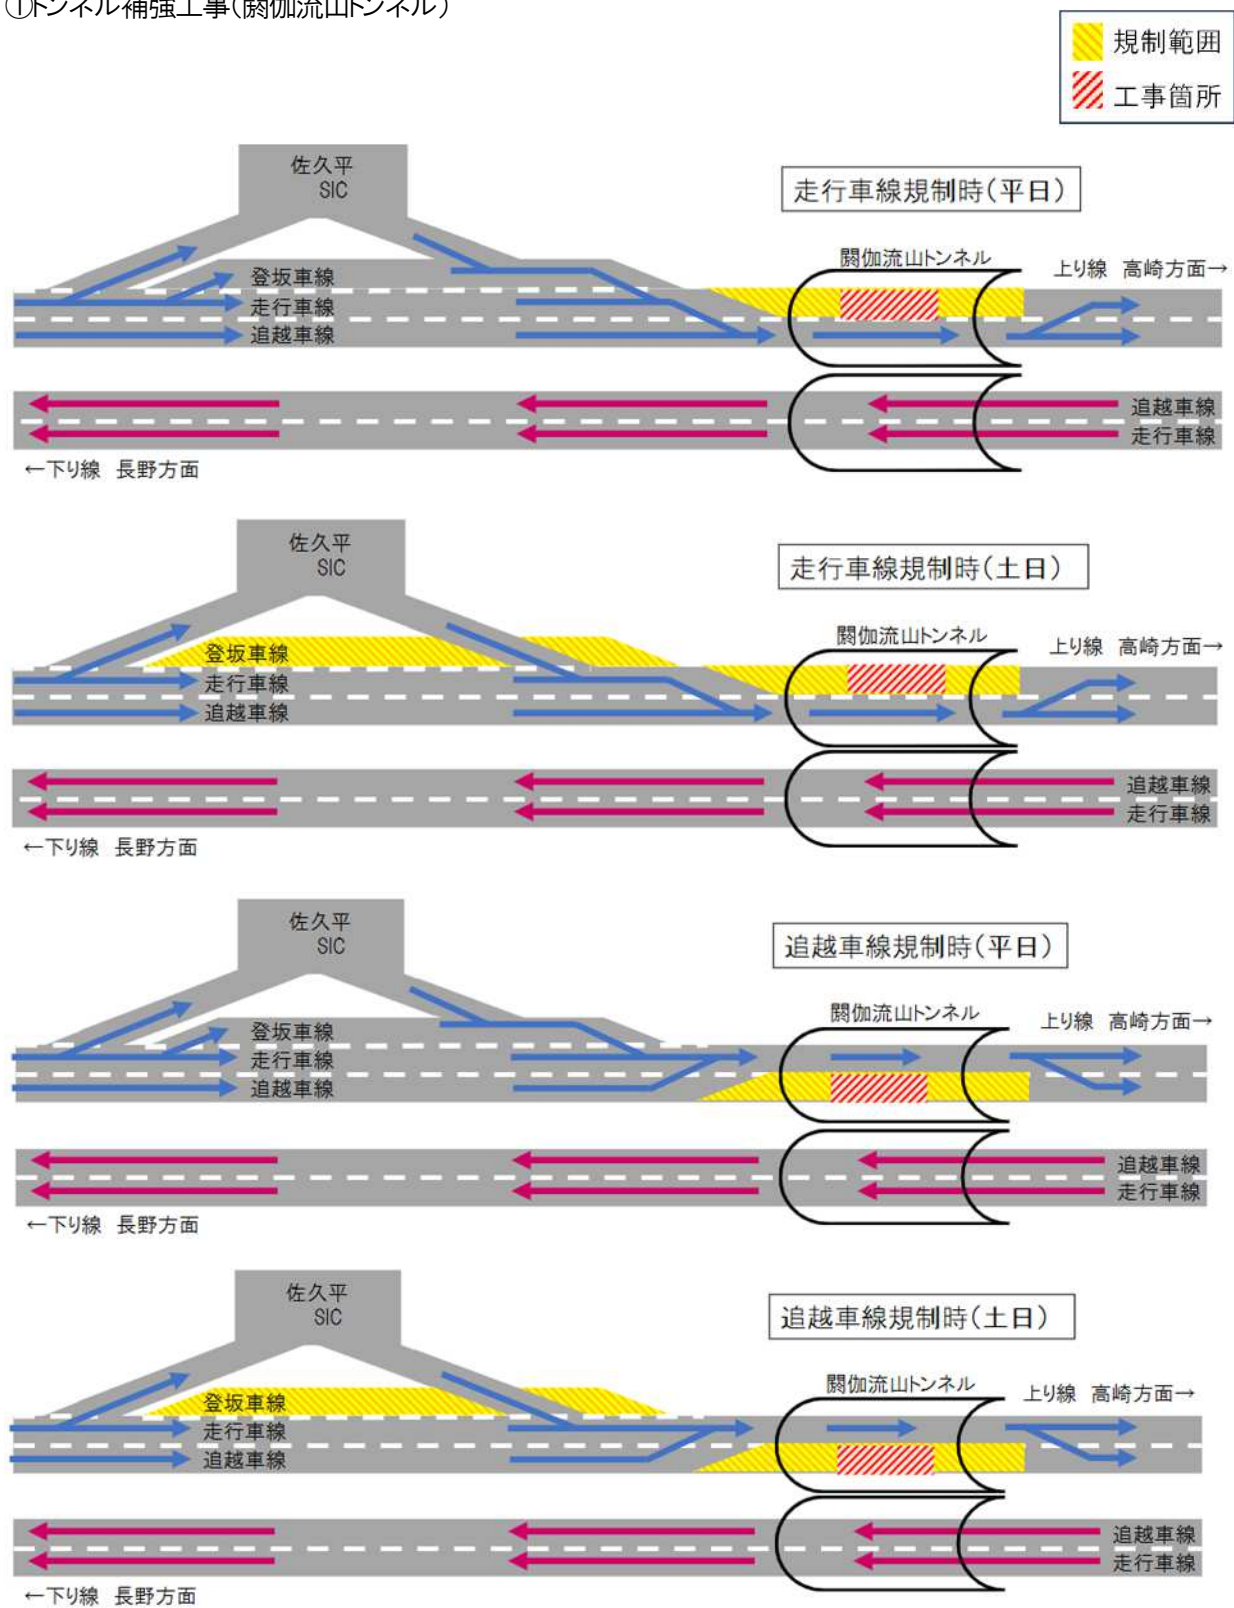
①トンネル補強工事(閼伽流山トンネル)

規制範囲
工事箇所

佐久平
SIC

走行車線規制時(平日)

閼伽流山トンネル
上り線 高崎方面→
登坂車線
走行車線
追越車線
追越車線
走行車線
←下り線 長野方面

佐久平
SIC

走行車線規制時(土日)

閼伽流山トンネル
上り線 高崎方面→
登坂車線
走行車線
追越車線
追越車線
走行車線
←下り線 長野方面

佐久平
SIC

追越車線規制時(平日)

閼伽流山トンネル
上り線 高崎方面→
登坂車線
走行車線
追越車線
追越車線
走行車線
←下り線 長野方面

佐久平
SIC

追越車線規制時(土日)

閼伽流山トンネル
上り線 高崎方面→
登坂車線
走行車線
追越車線
追越車線
走行車線
←下り線 長野方面